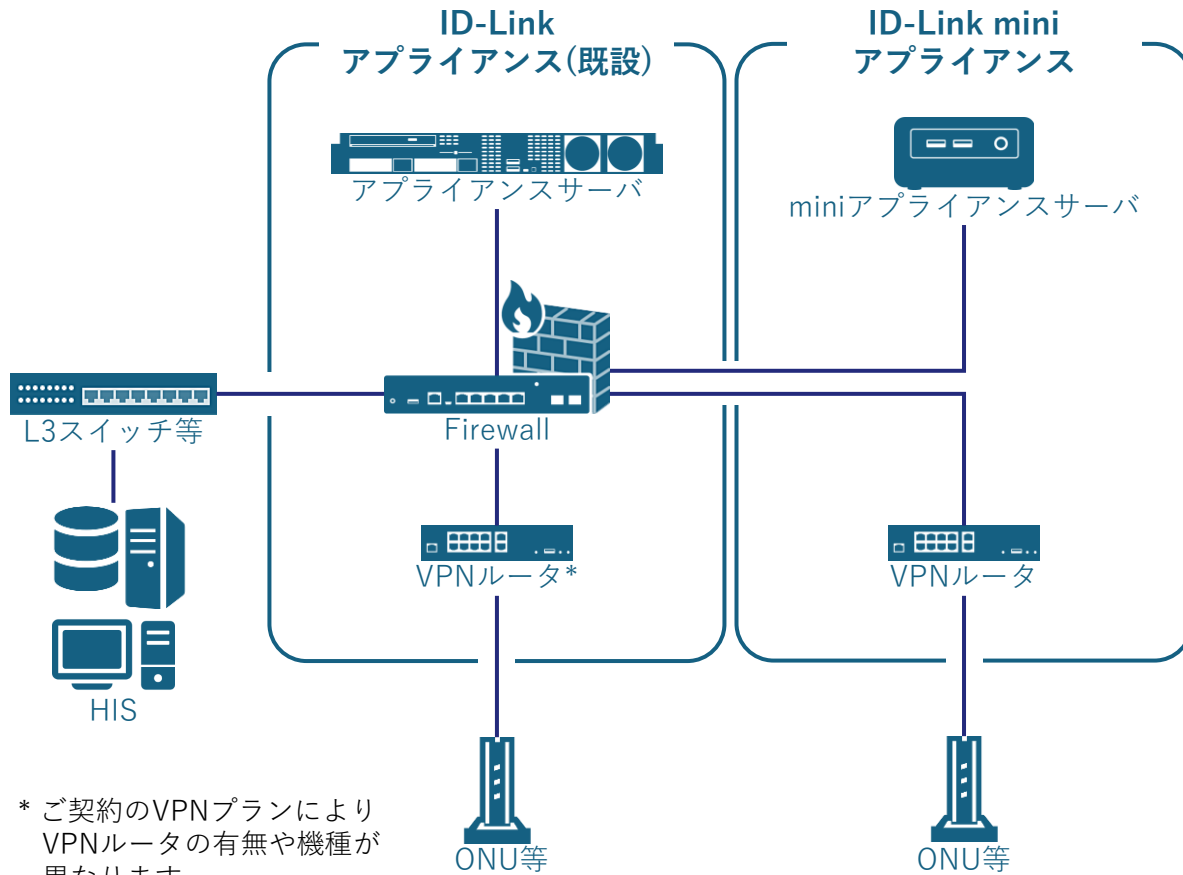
ID-Link
アプライアンス(既設)

ID-Link mini
アプライアンス

アプライアンスサーバ

miniアプライアンスサーバ

L3スイッチ等

Firewall

HIS

VPNルータ*

VPNルータ

ONU等

ONU等

* ご契約のVPNプランにより VPNルータの有無や機種が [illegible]